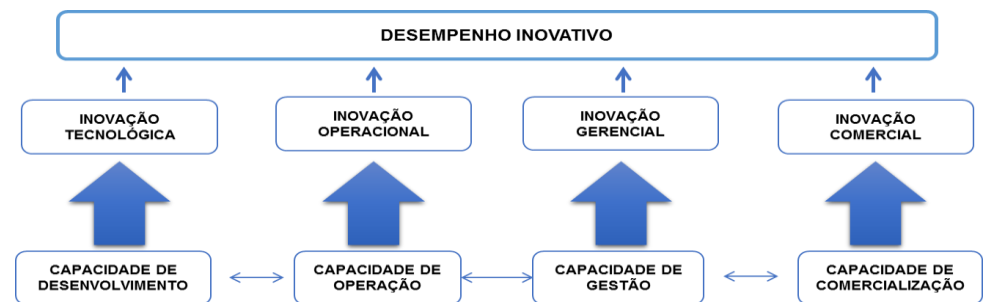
DESEMPENHO INOVATIVO

INOVAÇÃO TECNOLÓGICA

INOVAÇÃO OPERACIONAL

INOVAÇÃO GERENCIAL

INOVAÇÃO COMERCIAL

CAPACIDADE DE DESENVOLVIMENTO

CAPACIDADE DE OPERAÇÃO

CAPACIDADE DE GESTÃO

CAPACIDADE DE COMERCIALIZAÇÃO